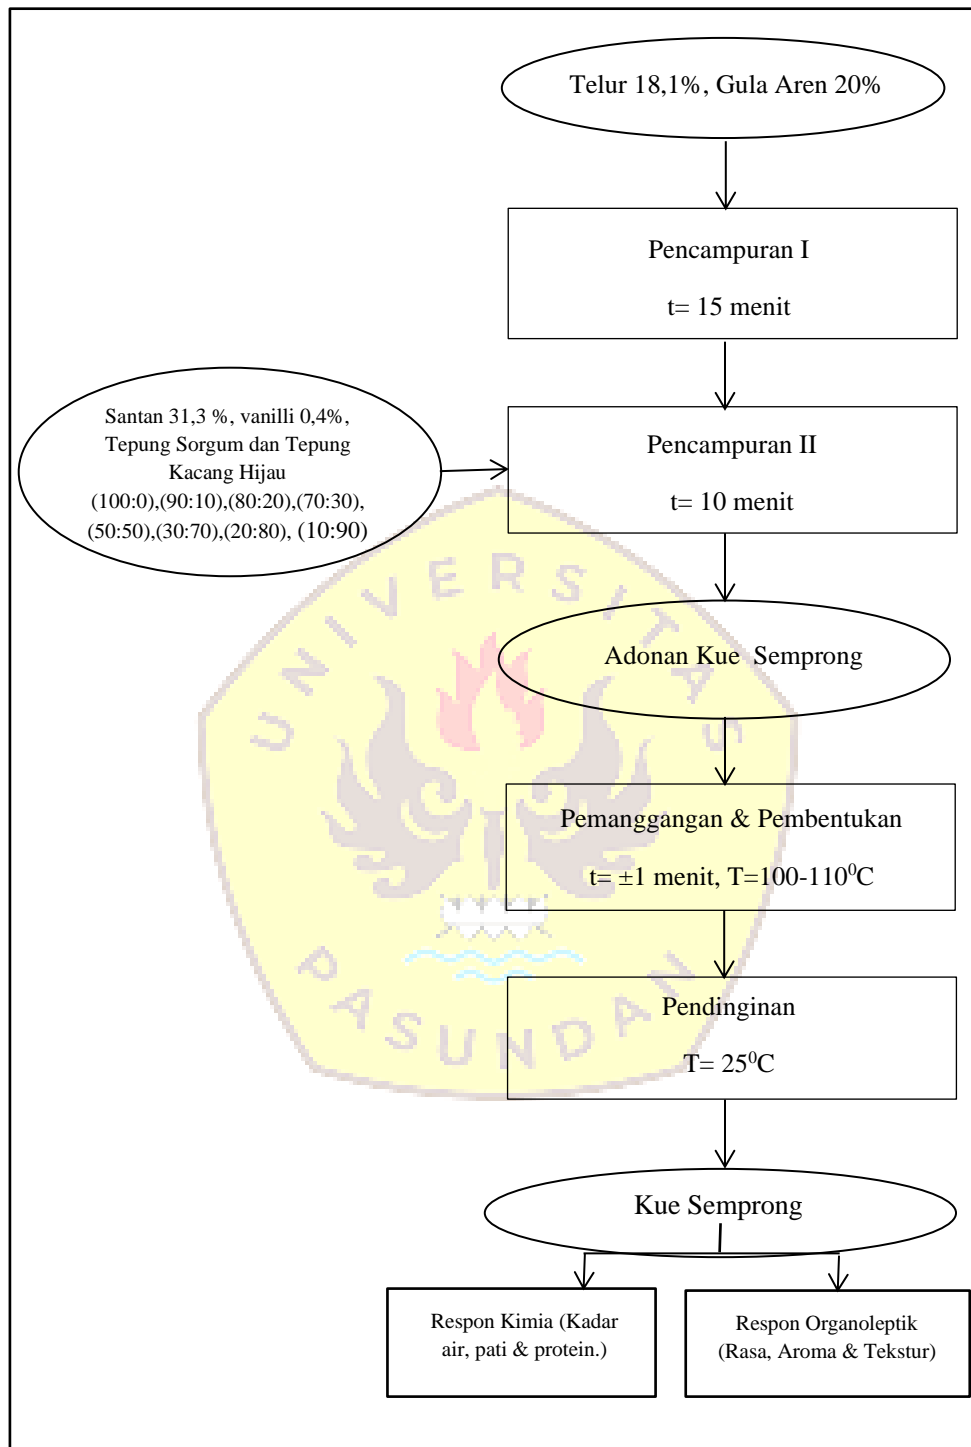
Telur 18,1%, Gula Aren 20%

Pencampuran I

t= 15 menit

Santan 31,3 %, vanilli 0,4%, Tepung Sorgum dan Tepung Kacang Hijau (100:0),(90:10),(80:20),(70:30),(50:50),(30:70),(20:80), (10:90)

Pencampuran II

t= 10 menit

Adonan Kue Semprong

Pemanggangan & Pembentukan

t= ±1 menit, T=100-110$^0$C

Pendinginan

T= 25$^0$C

Kue Semprong

Respon Kimia (Kadar air, pati & protein.)

Respon Organoleptik (Rasa, Aroma & Tekstur)

UNIVERSITAS PASUNDAN